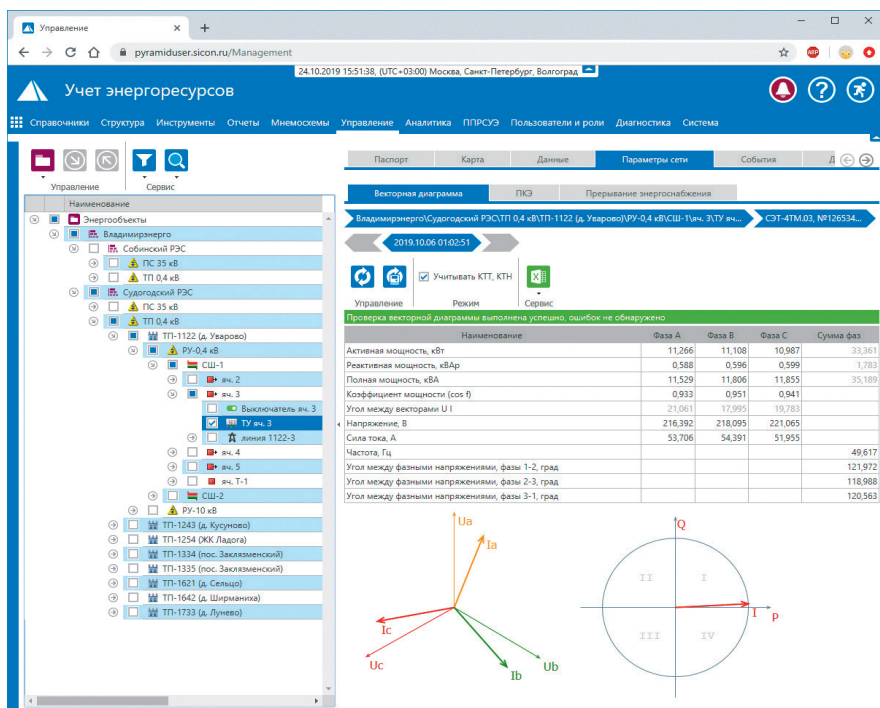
Управление
pyramiduser.sicon.ru/Management
24.10.2019 15:51:38, (UTC+03:00) Москва, Санкт-Петербург, Волгоград
Учет энергоресурсов
Справочники Структура Инструменты Отчеты Мнемосхемы Управление Аналитика ППРСУЭ Пользователи и роли Диагностика Система

Управление
Сервис
Наименование
Энергообъекты
Владимирэнерго
Собинский РЭС
ПС 35 кВ
ТП 0,4 кВ
Судогодский РЭС
ПС 35 кВ
ТП 0,4 кВ
ТП-1122 (д. Уварово)
РУ-0,4 кВ
СШ-1
яч. 2
яч. 3
Выключатель яч. 3
ТУ яч. 3
линия 1122-3
яч. 4
яч. 5
яч. Т-1
СШ-2
РУ-10 кВ
ТП-1243 (д. Кусуново)
ТП-1254 (ЖК Ладога)
ТП-1334 (пос. Заклязменский)
ТП-1335 (пос. Заклязменский)
ТП-1621 (д. Сельцо)
ТП-1642 (д. Ширманиха)
ТП-1733 (д. Лунево)

Паспорт | Карта | Данные | Параметры сети | События | Д

Векторная диаграмма | ПКЭ | Прерывание энергоснабжения

Владимирэнерго\Судогодский РЭС\ТП 0,4 кВ\ТП-1122 (д. Уварово)\РУ-0,4 кВ\СШ-1\яч. 3\ТУ яч... | СЭТ-4ТМ.03, №126534...

2019.10.06 01:02:51

Учитывать КТТ, КТН
Управление | Режим | Сервис

Проверка векторной диаграммы выполнена успешно, ошибок не обнаружено

| Наименование | Фаза A | Фаза B | Фаза C | Сумма фаз |
|---|---|---|---|---|
| Активная мощность, кВт | 11,266 | 11,108 | 10,987 | 33,361 |
| Реактивная мощность, кВАр | 0,588 | 0,596 | 0,599 | 1,783 |
| Полная мощность, кВА | 11,529 | 11,806 | 11,855 | 35,189 |
| Коэффициент мощности (cos f) | 0,933 | 0,951 | 0,941 | |
| Угол между векторами U I | 21,061 | 17,995 | 19,783 | |
| Напряжение, В | 216,392 | 218,095 | 221,065 | |
| Сила тока, А | 53,706 | 54,391 | 51,955 | |
| Частота, Гц | | | | 49,617 |
| Угол между фазными напряжениями, фазы 1-2, град | | | | 121,972 |
| Угол между фазными напряжениями, фазы 2-3, град | | | | 118,988 |
| Угол между фазными напряжениями, фазы 3-1, град | | | | 120,563 |

Ua
Ia
Ic
Uc
Ib
Ub
Q
II
I
III
IV
I
P